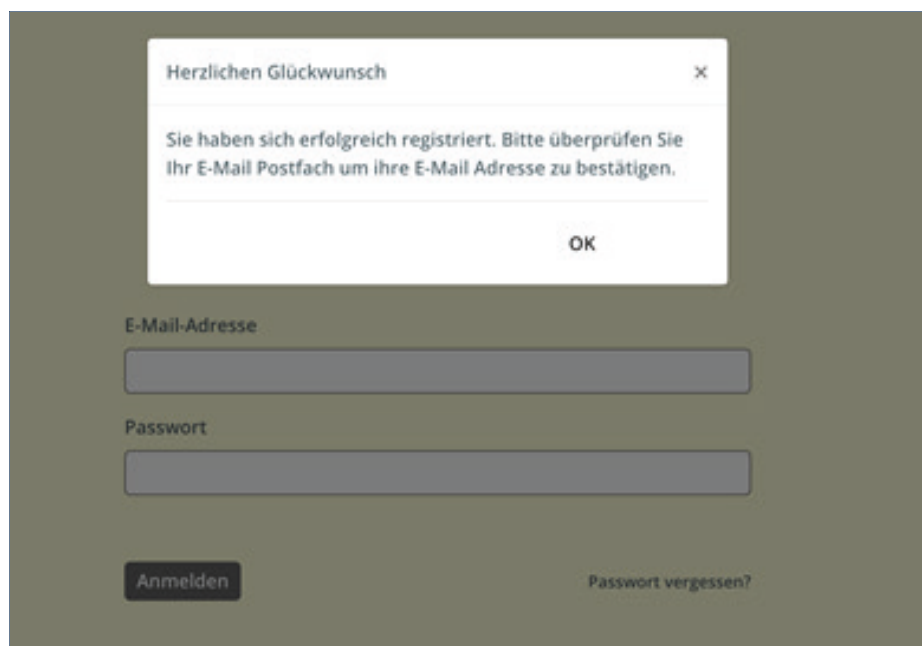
Herzlichen Glückwunsch

×

Sie haben sich erfolgreich registriert. Bitte überprüfen Sie Ihr E-Mail Postfach um ihre E-Mail Adresse zu bestätigen.

OK

E-Mail-Adresse

Passwort

Anmelden

Passwort vergessen?